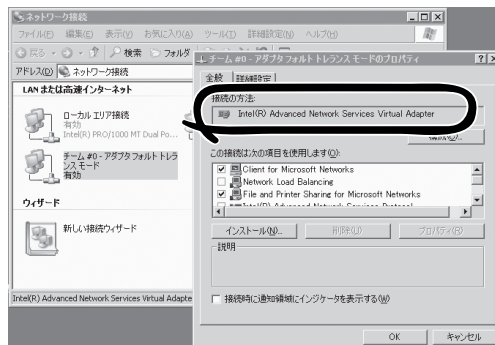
ネットワーク接続
ファイル(F) 編集(E) 表示(V) お気に入り(A) ツール(T) 詳細設定(N) ヘルプ(H)
戻る 検索 フォルダ
アドレス(D) ネットワーク接続
LAN または高速インターネット
ローカル エリア接続
有効
Intel(R) PRO/1000 MT Dual Po...
チーム #0 - アダプタ フォルト トレランス モード
有効
ウィザード
新しい接続ウィザード
Intel(R) Advanced Network Services Virtual Adapte

チーム #0 - アダプタ フォルト トレランス モードのプロパティ
全般 詳細設定
接続の方法:
Intel(R) Advanced Network Services Virtual Adapter
構成(C)...
この接続は次の項目を使用します(O):
Client for Microsoft Networks
Network Load Balancing
File and Printer Sharing for Microsoft Networks
Intel(R) Advanced Network Services Protocol
インストール(N)... 削除(U) プロパティ(R)
説明
接続時に通知領域にインジケータを表示する(W)
OK キャンセル